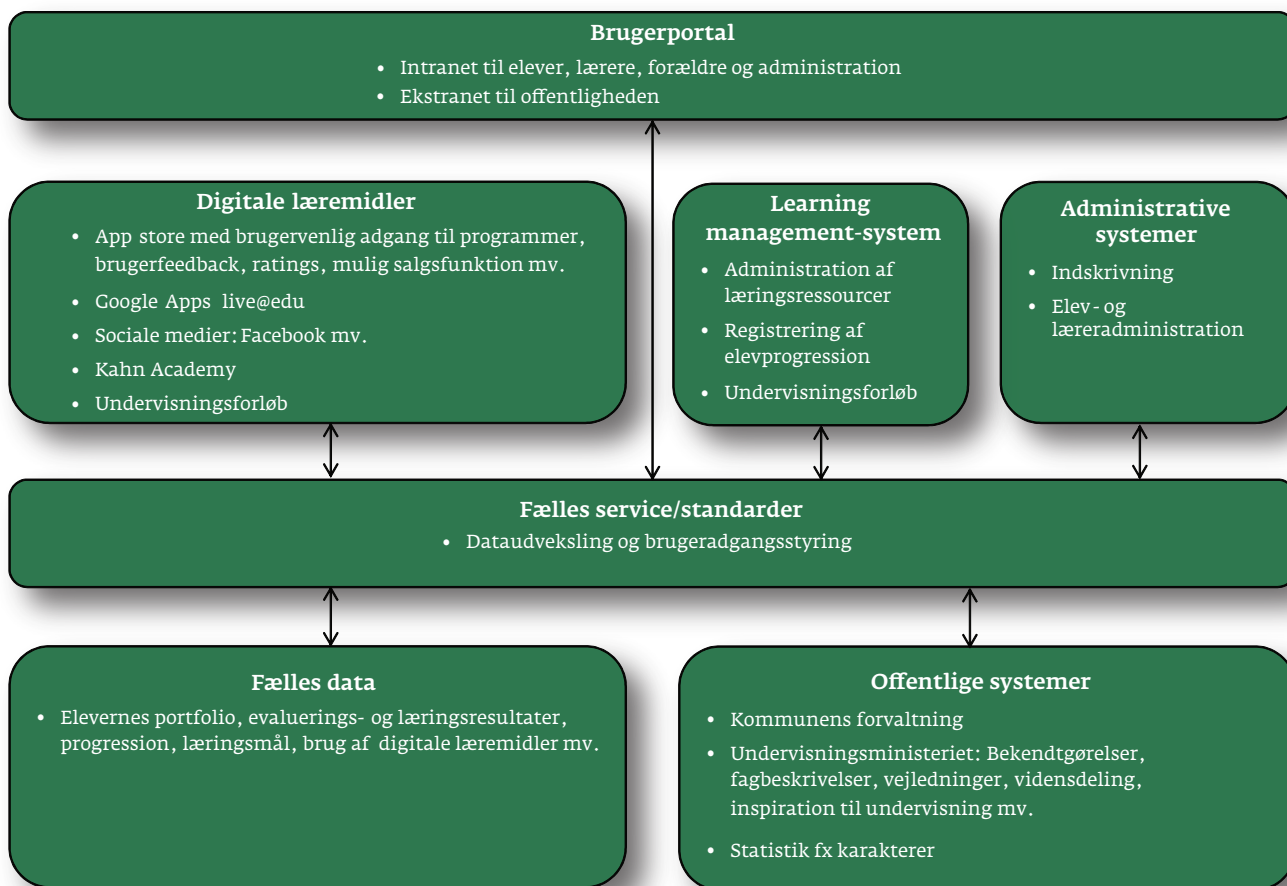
**Brugerportal**

- Intranet til elever, lærere, forældre og administration
- Ekstranet til offentligheden

**Digitale læremidler**

- App store med brugervenlig adgang til programmer, brugerfeedback, ratings, mulig salgsfunktion mv.
- Google Apps live@edu
- Sociale medier: Facebook mv.
- Kahn Academy
- Undervisningsforløb

**Learning management-system**

- Administration af læringsressourcer
- Registrering af elevprogression
- Undervisningsforløb

**Administrative systemer**

- Indskrivning
- Elev- og læreradministration

**Fælles service/standarder**

- Dataudveksling og brugeradgangsstyring

**Fælles data**

- Elevernes portfolio, evaluerings- og læringsresultater, progression, læringsmål, brug af digitale læremidler mv.

**Offentlige systemer**

- Kommunens forvaltning
- Undervisningsministeriet: Bekendtgørelser, fagbeskrivelser, vejledninger, vidensdeling, inspiration til undervisning mv.
- Statistik fx karakterer